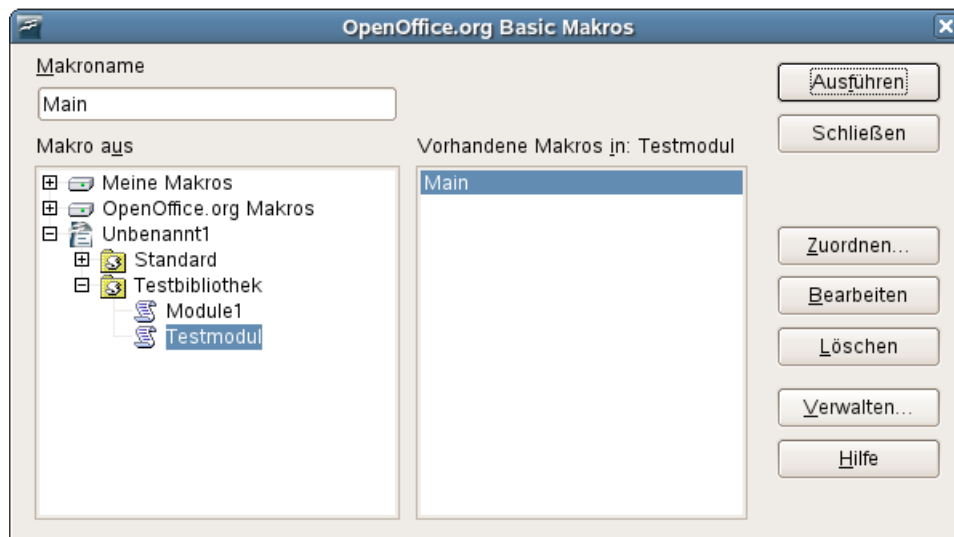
OpenOffice.org Basic Makros

Makroname

Main

Makro aus

Meine Makros
OpenOffice.org Makros
Unbenannt1
Standard
Testbibliothek
Module1
Testmodul

Vorhandene Makros in: Testmodul

Main

Ausführen

Schließen

Zuordnen...

Bearbeiten

Löschen

Verwalten...

Hilfe